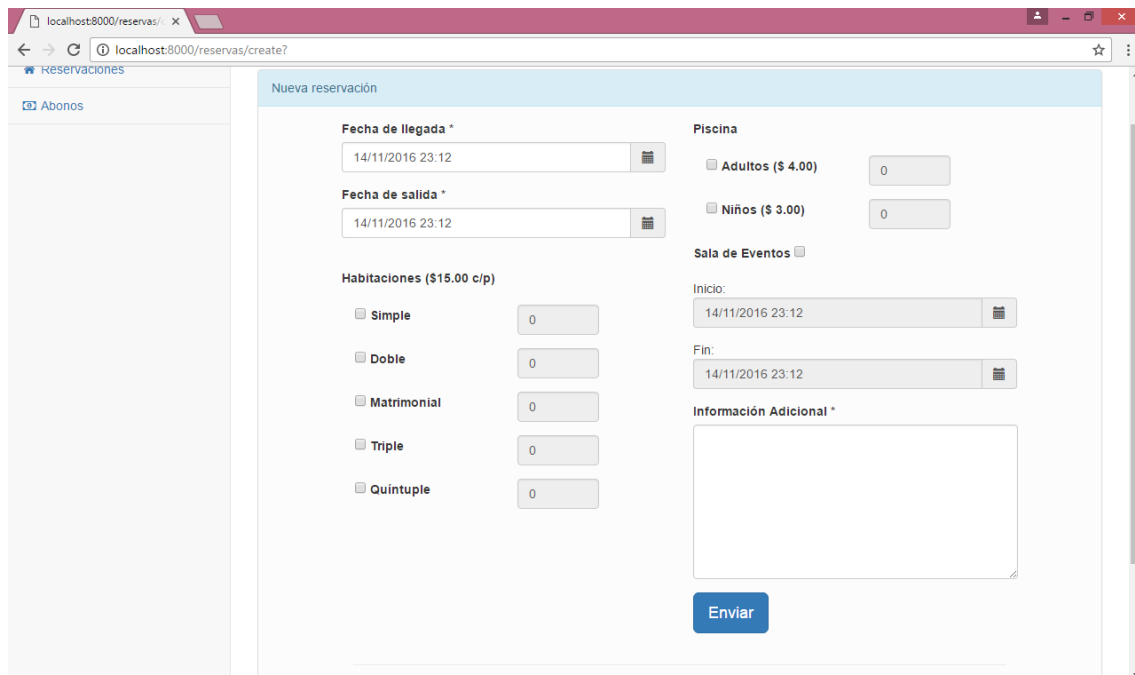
localhost:8000/reservas/c ×

localhost:8000/reservas/create?

Reservaciones

Abonos

Nueva reservación

Fecha de llegada *

14/11/2016 23:12

Fecha de salida *

14/11/2016 23:12

Habitaciones ($15.00 c/p)

Simple 0

Doble 0

Matrimonial 0

Triple 0

Quintuple 0

Piscina

Adultos ($ 4.00) 0

Niños ($ 3.00) 0

Sala de Eventos

Inicio:

14/11/2016 23:12

Fin:

14/11/2016 23:12

Información Adicional *

Enviar